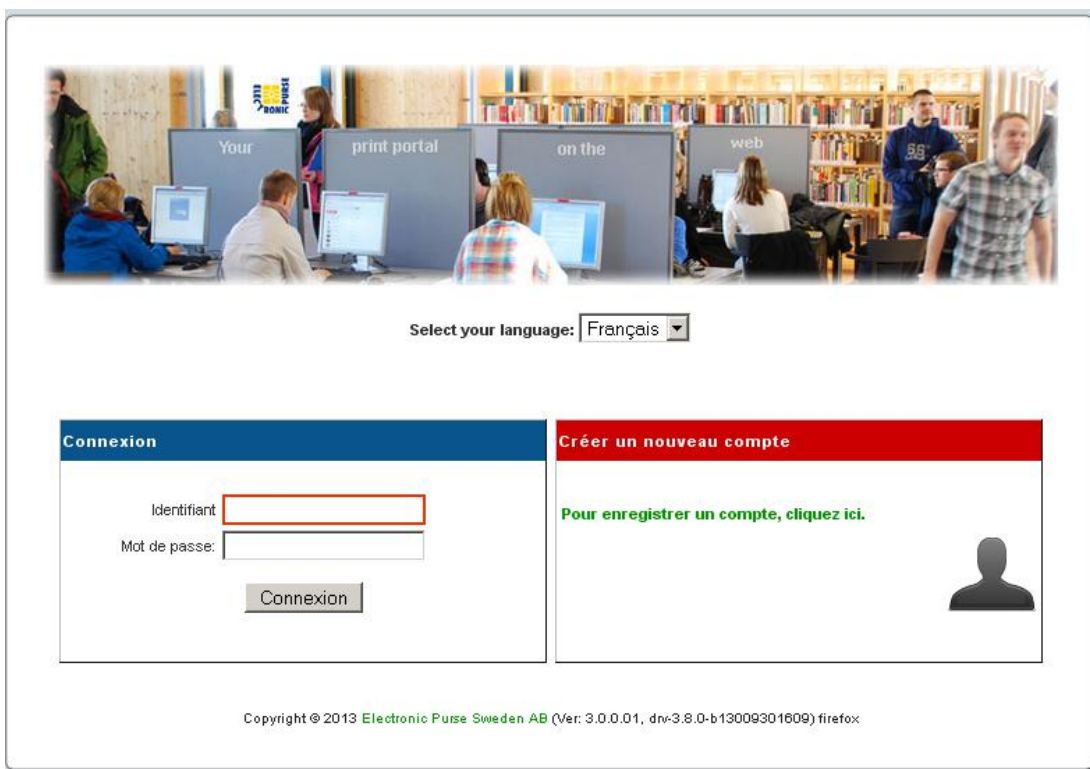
Your print portal on the web

Select your language: Français

Connexion

Identifiant

Mot de passe:

Connexion

Créer un nouveau compte

Pour enregistrer un compte, cliquez ici.

Copyright © 2013 Electronic Purse Sweden AB (Ver: 3.0.0.01, drv-3.8.0-b13009301609) firefox